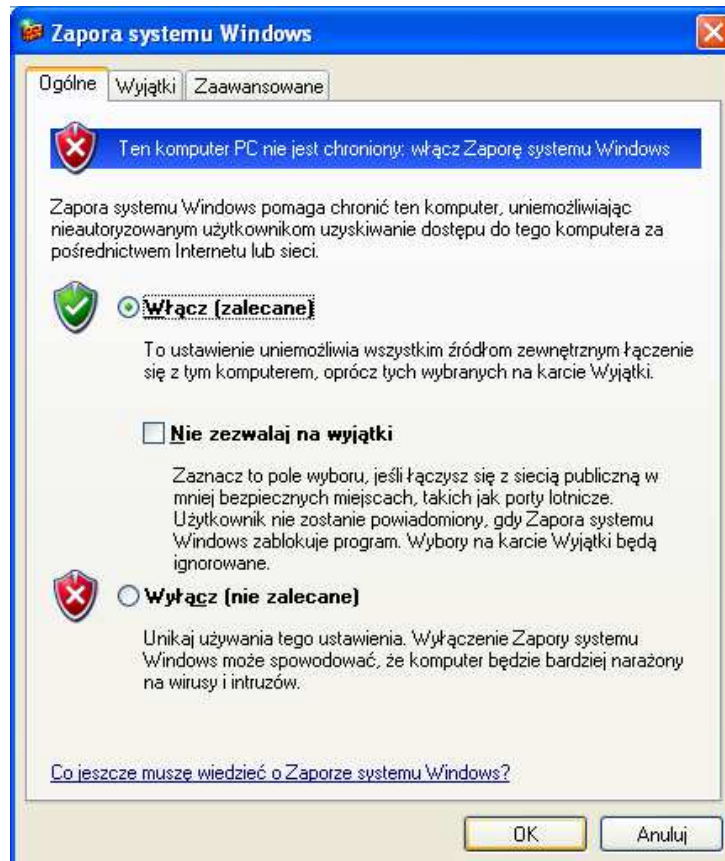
Zapora systemu Windows

Ogólne | Wyjątki | Zaawansowane

Ten komputer PC nie jest chroniony: włącz Zaporę systemu Windows

Zapora systemu Windows pomaga chronić ten komputer, uniemożliwiając nieautoryzowanym użytkownikom uzyskiwanie dostępu do tego komputera za pośrednictwem Internetu lub sieci.

Włącz (zalecane)

To ustawienie uniemożliwia wszystkim źródłom zewnętrznym łączenie się z tym komputerem, oprócz tych wybranych na karcie Wyjątki.

Nie zezwalaj na wyjątki

Zaznacz to pole wyboru, jeśli łączysz się z siecią publiczną w mniej bezpiecznych miejscach, takich jak porty lotnicze. Użytkownik nie zostanie powiadomiony, gdy Zapora systemu Windows zablokuje program. Wybory na karcie Wyjątki będą ignorowane.

Wyłącz (nie zalecane)

Unikaj używania tego ustawienia. Wyłączenie Zapory systemu Windows może spowodować, że komputer będzie bardziej narażony na wirusy i intruzów.

Co jeszcze muszę wiedzieć o Zaporze systemu Windows?

OK | Anuluj